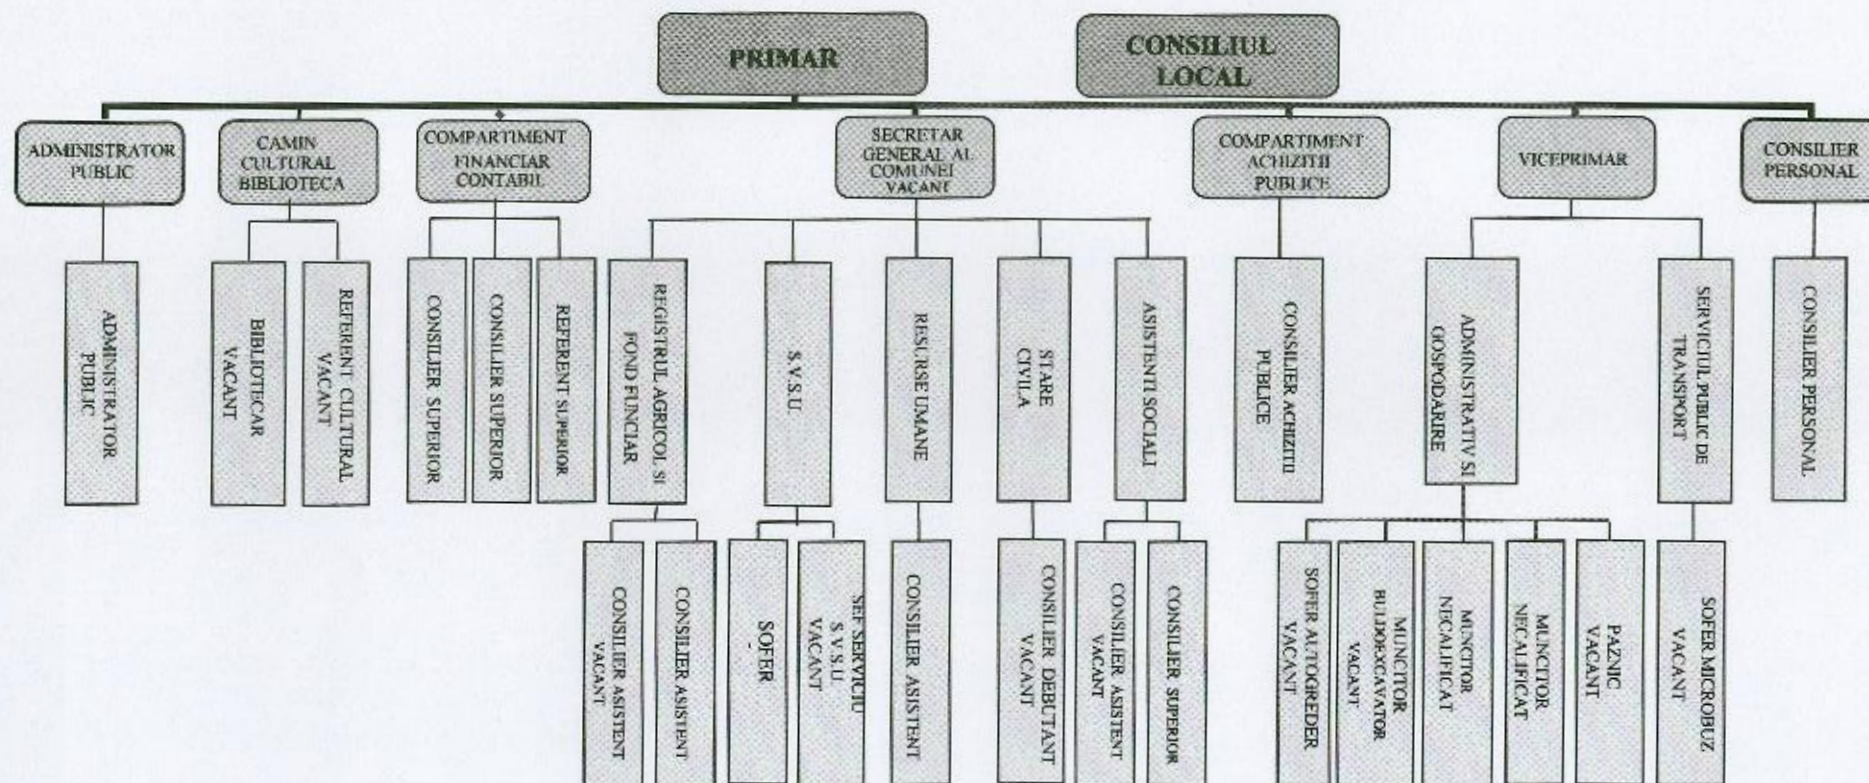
PRIMAR

CONSILIUL LOCAL

ADMINISTRATOR PUBLIC

CAMIN CULTURAL BIBLIOTECA

COMPARTIMENT FINANCIAR CONTABIL

SECRETAR GENERAL AL COMUNEI VACANT

COMPARTIMENT ACHIZITII PUBLICE

VICEPRIMAR

CONSILIER PERSONAL

ADMINISTRATOR PUBLIC

BIBLIOTECAR VACANT

REFERENT CULTURAL VACANT

CONSILIER SUPERIOR

CONSILIER SUPERIOR

REFERENT SUPERIOR

REGISTRUL AGRICOL SI FOND FUNCIAR

S.V.S.U.

RESURSE UMANE

STARE CIVILA

ASISTENTI SOCIALI

CONSILIER ACHIZITII PUBLICE

ADMINISTRATIV SI GOSPODARIRE

SERVICIUL PUBLIC DE TRANSPORT

CONSILIER PERSONAL

CONSILIER ASISTENT VACANT

CONSILIER ASISTENT

SOFER

SEF SERVICIU S.V.S.U. VACANT

CONSILIER ASISTENT

CONSILIER DEBUTANT VACANT

CONSILIER ASISTENT VACANT

CONSILIER SUPERIOR

SOFER AUTOGREDER VACANT

MUNCITOR BULDOEXCAVATOR VACANT

MUNCITOR NECALIFICAT

MUNCITOR NECALIFICAT

PAZNIC VACANT

SOFER MICROBUZ VACANT